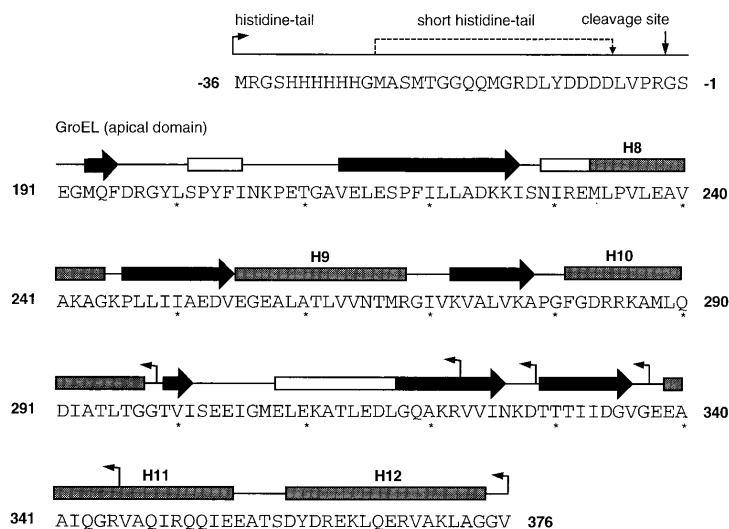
histidine-tail

short histidine-tail

cleavage site

-36 MRGSHHHHHHGMASMTGGQQMGRDLYDDDDLVPRGS -1

GroEL (apical domain)

H8

191 EGMQFDRGYLSPYFINKPETGAVELESPFILLADKKISNIREMLPVLEAV 240

H9

H10

241 AKAGKPLLIIAEDVEGEALATLVVNTMRGIVKVALVKAPGFGDRRKAMLQ 290

291 DIATLTGGTVISEEIGMELEKATLEDLGQAKRVVINKDTTTIIDGVGEEA 340

H11

H12

341 AIQGRVAQIRQQIEEATSDYDREKLQERVAKLAGGV 376